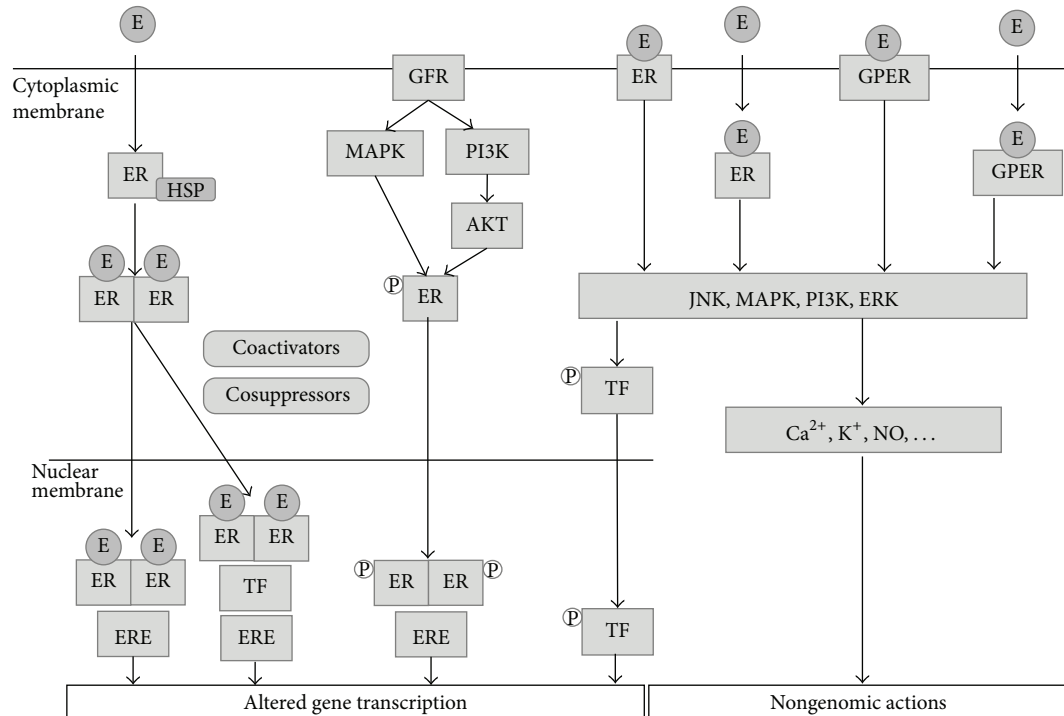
E

E

E

E

Cytoplasmic membrane

GFR

ER

GPER

MAPK

PI3K

E

E

ER

ER

GPER

HSP

AKT

E E

ER ER

Ⓟ ER

JNK, MAPK, PI3K, ERK

Coactivators

Cosuppressors

Ⓟ TF

$Ca^{2+}$, $K^{+}$, NO, . . .

Nuclear membrane

E E

ER ER

E E

ER ER

TF

Ⓟ ER ER Ⓟ

ERE

ERE

ERE

Ⓟ TF

Altered gene transcription

Nongenomic actions